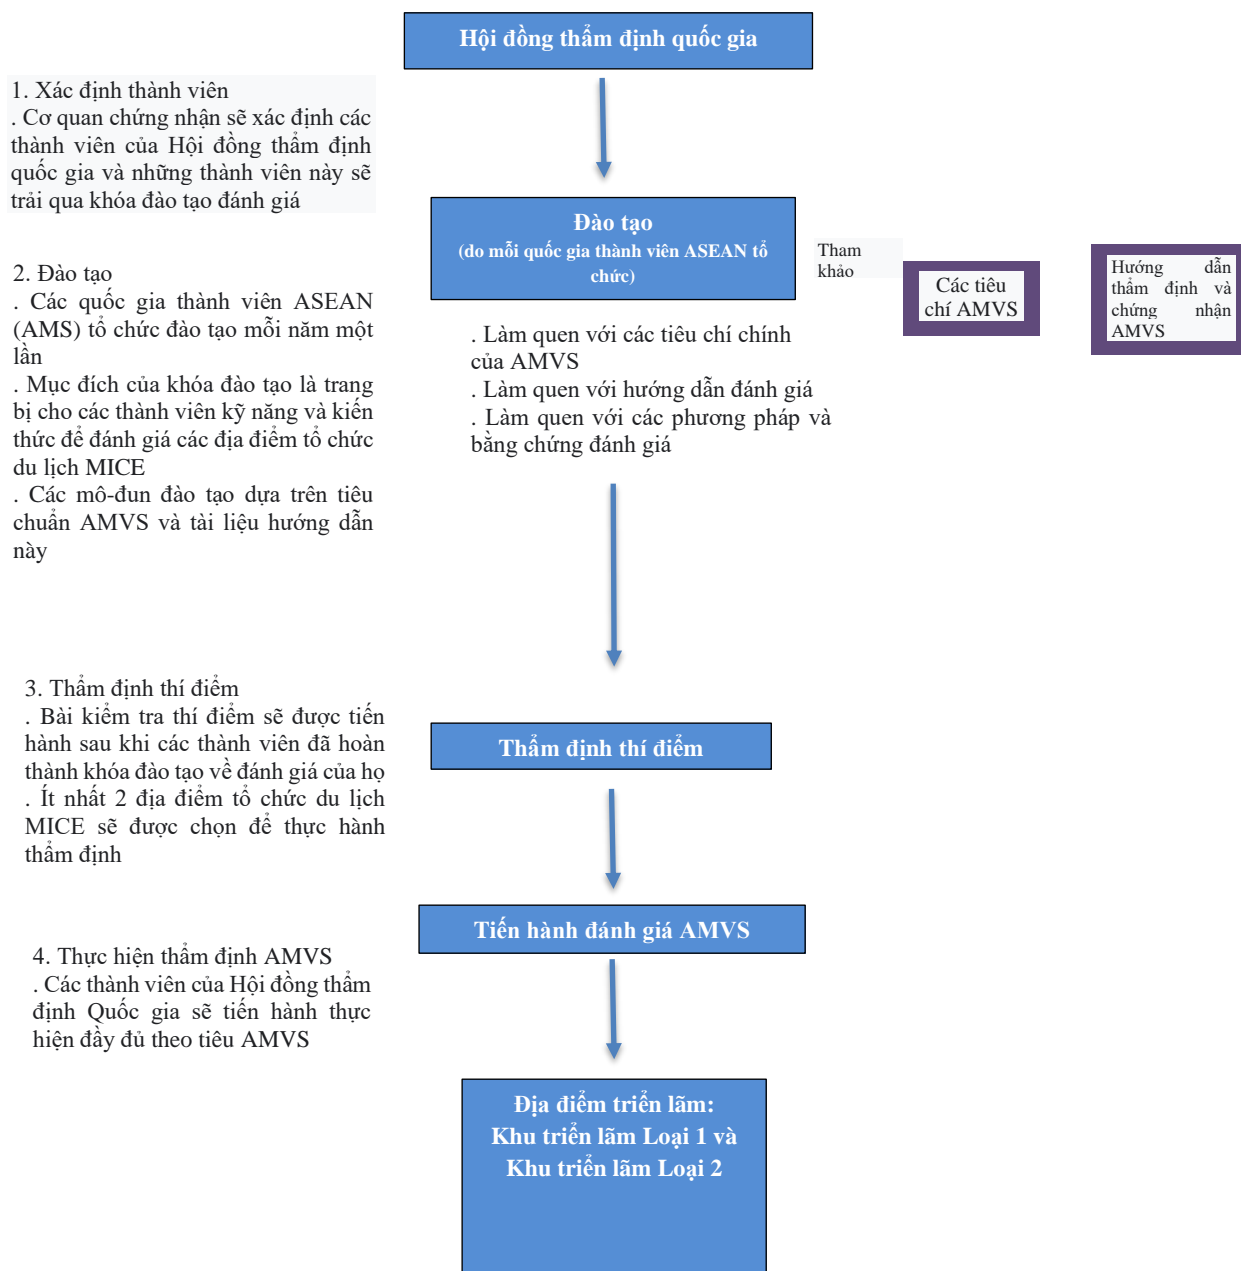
Hội đồng thẩm định quốc gia

1. Xác định thành viên
. Cơ quan chứng nhận sẽ xác định các thành viên của Hội đồng thẩm định quốc gia và những thành viên này sẽ trải qua khóa đào tạo đánh giá

Đào tạo
(do mỗi quốc gia thành viên ASEAN tổ chức)

Tham khảo

Các tiêu chí AMVS

Hướng dẫn thẩm định và chứng nhận AMVS

2. Đào tạo
. Các quốc gia thành viên ASEAN (AMS) tổ chức đào tạo mỗi năm một lần
. Mục đích của khóa đào tạo là trang bị cho các thành viên kỹ năng và kiến thức để đánh giá các địa điểm tổ chức du lịch MICE
. Các mô-đun đào tạo dựa trên tiêu chuẩn AMVS và tài liệu hướng dẫn này

. Làm quen với các tiêu chí chính của AMVS
. Làm quen với hướng dẫn đánh giá
. Làm quen với các phương pháp và bằng chứng đánh giá

3. Thẩm định thí điểm
. Bài kiểm tra thí điểm sẽ được tiến hành sau khi các thành viên đã hoàn thành khóa đào tạo về đánh giá của họ
. Ít nhất 2 địa điểm tổ chức du lịch MICE sẽ được chọn để thực hành thẩm định

Thẩm định thí điểm

Tiến hành đánh giá AMVS

4. Thực hiện thẩm định AMVS
. Các thành viên của Hội đồng thẩm định Quốc gia sẽ tiến hành thực hiện đầy đủ theo tiêu AMVS

Địa điểm triển lãm:
Khu triển lãm Loại 1 và
Khu triển lãm Loại 2